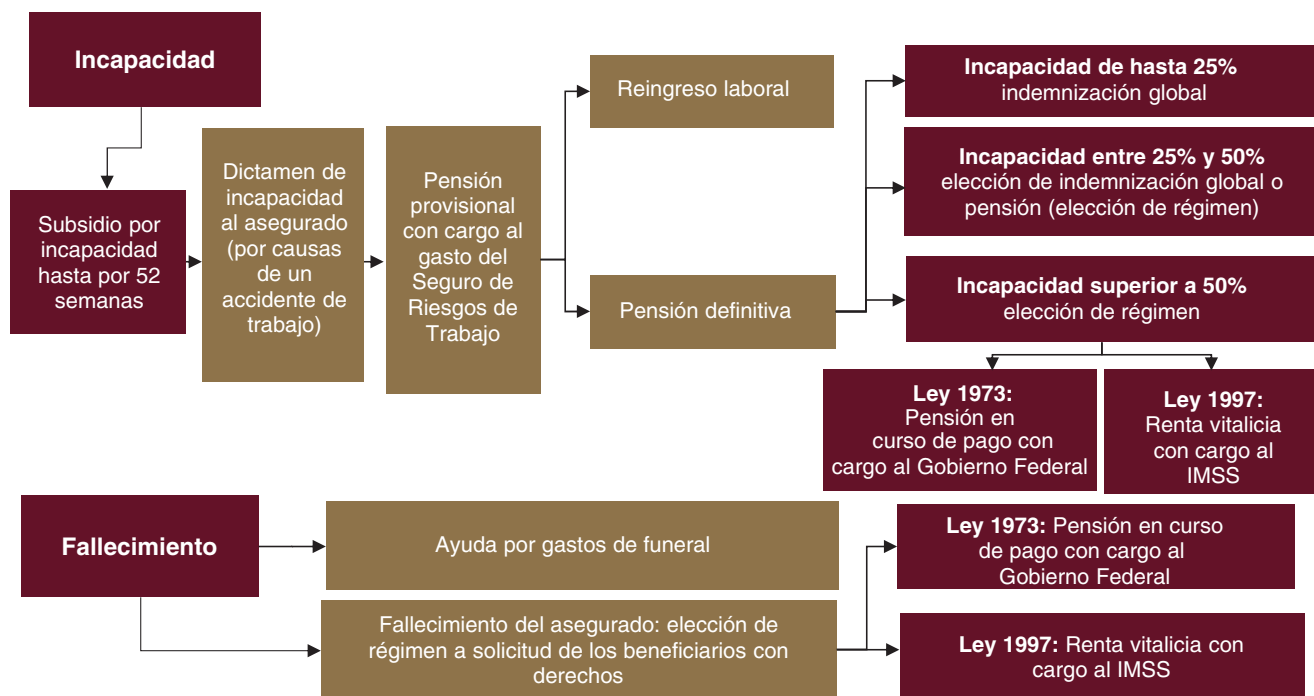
Incapacidad

Subsidio por incapacidad hasta por 52 semanas

Dictamen de incapacidad al asegurado (por causas de un accidente de trabajo)

Pensión provisional con cargo al gasto del Seguro de Riesgos de Trabajo

Reingreso laboral

Pensión definitiva

Incapacidad de hasta 25% indemnización global

Incapacidad entre 25% y 50% elección de indemnización global o pensión (elección de régimen)

Incapacidad superior a 50% elección de régimen

Ley 1973: Pensión en curso de pago con cargo al Gobierno Federal

Ley 1997: Renta vitalicia con cargo al IMSS

Fallecimiento

Ayuda por gastos de funeral

Fallecimiento del asegurado: elección de régimen a solicitud de los beneficiarios con derechos

Ley 1973: Pensión en curso de pago con cargo al Gobierno Federal

Ley 1997: Renta vitalicia con cargo al IMSS